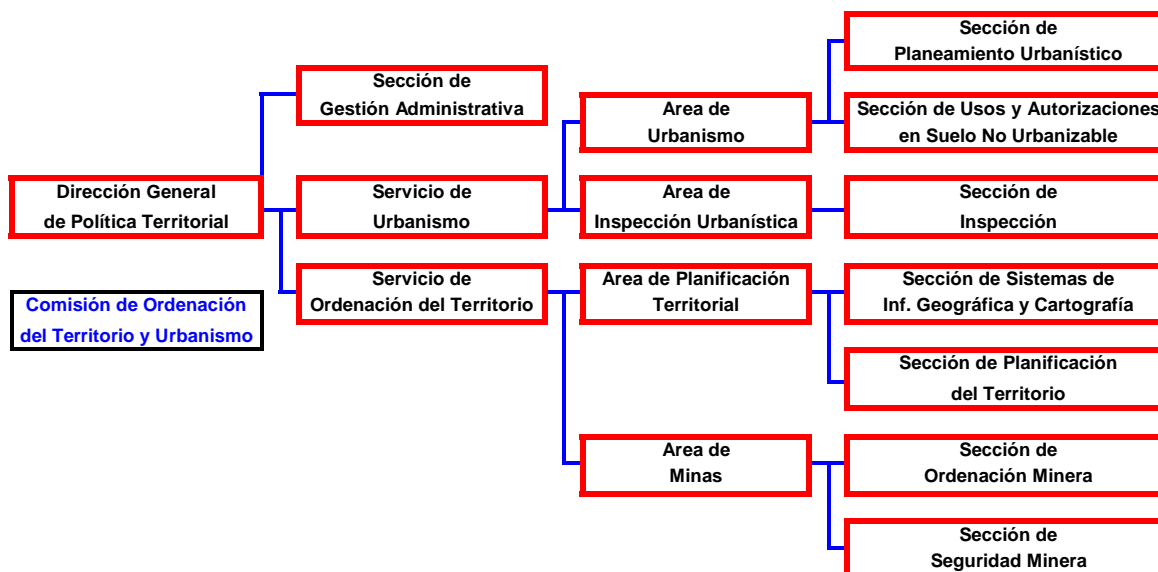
Dirección General
de Política Territorial

Comisión de Ordenación
del Territorio y Urbanismo

Sección de
Gestión Administrativa

Servicio de
Urbanismo

Servicio de
Ordenación del Territorio

Area de
Urbanismo

Area de
Inspección Urbanística

Area de Planificación
Territorial

Area de
Minas

Sección de
Planeamiento Urbanístico

Sección de Usos y Autorizaciones
en Suelo No Urbanizable

Sección de
Inspección

Sección de Sistemas de
Inf. Geográfica y Cartografía

Sección de Planificación
del Territorio

Sección de
Ordenación Minera

Sección de
Seguridad Minera